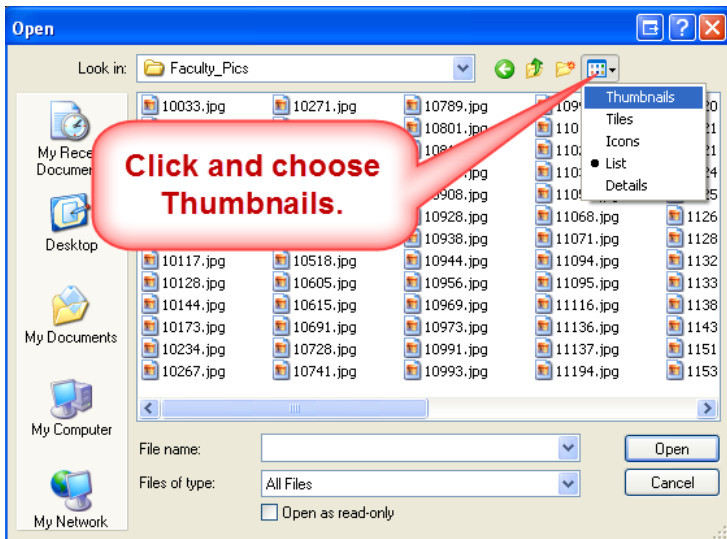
Open

Look in: Faculty_Pics

Thumbnails
Tiles
Icons
List
Details

My Rece Documen

Desktop

My Documents

My Computer

My Network

Click and choose Thumbnails.

10033.jpg
10271.jpg
10789.jpg
1109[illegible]
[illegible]20
10801.jpg
110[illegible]
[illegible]21
108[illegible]
110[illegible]
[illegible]21
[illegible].jpg
110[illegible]
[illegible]24
10908.jpg
1105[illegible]
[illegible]25
10928.jpg
11068.jpg
1126
10938.jpg
11071.jpg
1128
10117.jpg
10518.jpg
10944.jpg
11094.jpg
1132
10128.jpg
10605.jpg
10956.jpg
11095.jpg
1133
10144.jpg
10615.jpg
10969.jpg
11116.jpg
1138
10173.jpg
10691.jpg
10973.jpg
11136.jpg
1143
10234.jpg
10728.jpg
10991.jpg
11137.jpg
1151
10267.jpg
10741.jpg
10993.jpg
11194.jpg
1153

File name:
Open
Files of type: All Files
Cancel
Open as read-only